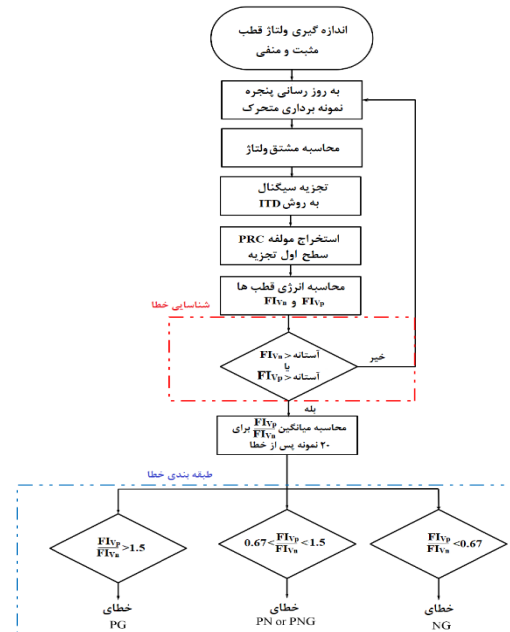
اندازه گیری ولتاژ قطب مثبت و منفی

به روز رسانی پنجره نمونه برداری متحرک

محاسبه مشتق ولتاژ

تجزیه سیگنال به روش ITD

استخراج مولفه PRC سطح اول تجزیه

محاسبه انرژی قطب ها $FI_{Vn}$ و $FI_{Vp}$

شناسایی خطا

$FI_{Vn}$ > آستانه
یا
$FI_{Vp}$ > آستانه

خیر

بله

محاسبه میانگین $\frac{FI_{Vp}}{FI_{Vn}}$ برای ۲۰ نمونه پس از خطا

طبقه بندی خطا

$\frac{FI_{Vp}}{FI_{Vn}} > 1.5$

$0.67 < \frac{FI_{Vp}}{FI_{Vn}} < 1.5$

$\frac{FI_{Vp}}{FI_{Vn}} < 0.67$

خطای
PG

خطای
PN or PNG

خطای
NG